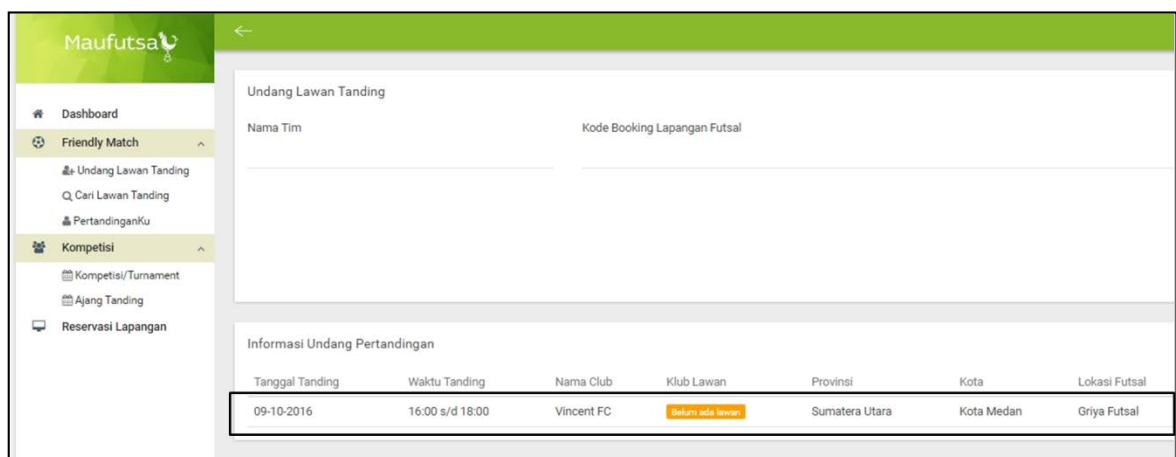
Maufutsal

←

Dashboard
Friendly Match
Undang Lawan Tanding
Cari Lawan Tanding
PertandinganKu
Kompetisi
Kompetisi/Turnament
Ajang Tanding
Reservasi Lapangan

Undang Lawan Tanding

Nama Tim

Kode Booking Lapangan Futsal

Informasi Undang Pertandingan

| Tanggal Tanding | Waktu Tanding | Nama Club | Klub Lawan | Provinsi | Kota | Lokasi Futsal |
|---|---|---|---|---|---|---|
| 09-10-2016 | 16:00 s/d 18:00 | Vincent FC | Belum ada lawan | Sumatera Utara | Kota Medan | Griya Futsal |